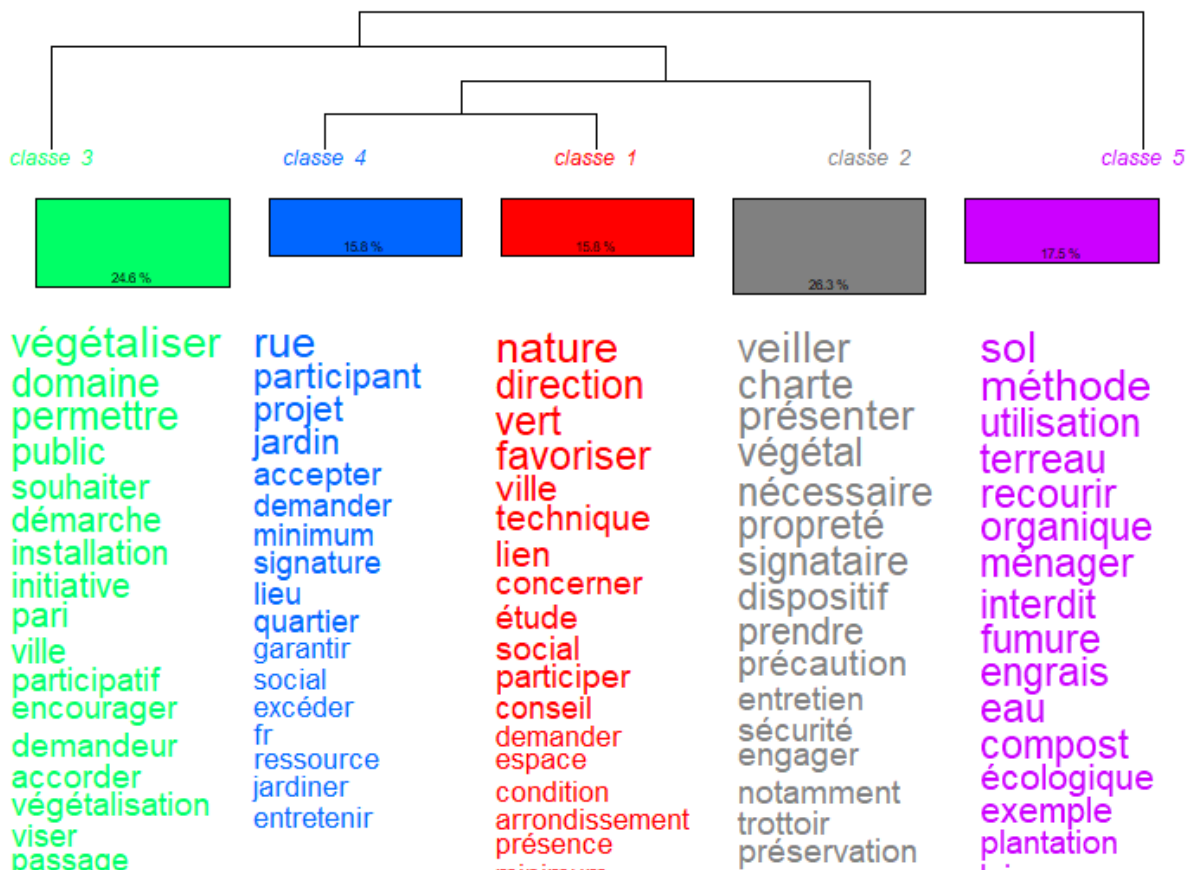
classe 3
24.6 %
végétaliser
domaine
permettre
public
souhaiter
démarche
installation
initiative
pari
ville
participatif
encourager
demandeur
accorder
végétalisation
viser
passage

classe 4
15.8 %
rue
participant
projet
jardin
accepter
demander
minimum
signature
lieu
quartier
garantir
social
excéder
fr
ressource
jardiner
entretenir

classe 1
15.8 %
nature
direction
vert
favoriser
ville
technique
lien
concerner
étude
social
participer
conseil
demander
espace
condition
arrondissement
présence
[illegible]

classe 2
26.3 %
veiller
charte
présenter
végétal
nécessaire
propreté
signataire
dispositif
prendre
précaution
entretien
sécurité
engager
notamment
trottoir
préservation

classe 5
17.5 %
sol
méthode
utilisation
terreau
recourir
organique
ménager
interdit
fumure
engrais
eau
compost
écologique
exemple
plantation
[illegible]